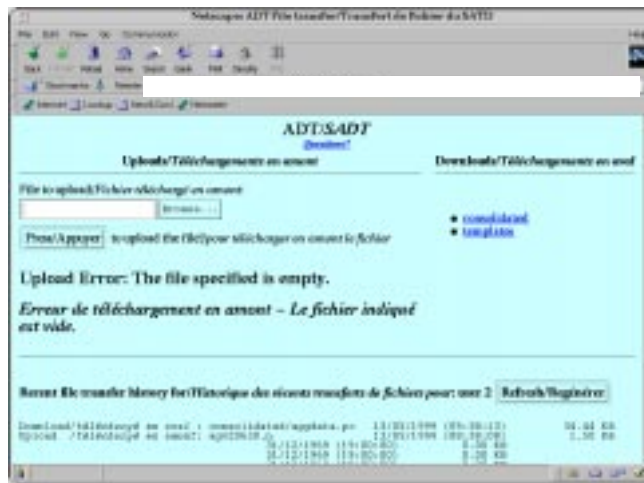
Netscape: ADT File transfer/Transfert de fichier du SATD

File Edit View Go Communicator Help

Back Forward Reload Home Search Guide Print Security Stop

Bookmarks Netsite

Internet Lookup New&Cool Netcaster

ADT/SADT
Questions?

Uploads/Téléchargements en amont

Downloads/Téléchargements en aval

File to upload/Fichier téléchargé en amont:

Browse...

Press/Appuyer to upload the file/pour télécharger en amont le fichier

consolidated
templates

Upload Error: The file specified is empty.

Erreur de téléchargement en amont -- Le fichier indiqué est vide.

Recent file transfer history for/Historique des récents transferts de fichiers pour: user 2 Refresh/Regénérer

Download/téléchargé en aval : consolidated/appdata.pc 13/01/1999 (09:38:13) 34.44 KB
Upload /téléchargé en amont: ap020638.q 13/01/1999 (09:38:08) 1.30 KB
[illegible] 18/12/1998 (19:02:02) 0.38 KB
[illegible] 18/12/1998 (19:02:02) 0.38 KB
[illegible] 18/12/1998 (19:02:02) 0.38 KB